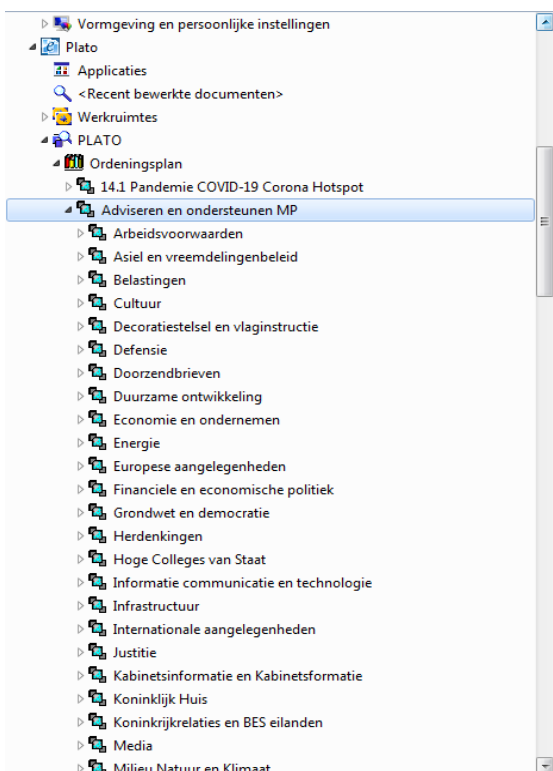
Vormgeving en persoonlijke instellingen
Plato
Applicaties
<Recent bewerkte documenten>
Werkruimtes
PLATO
Ordeningsplan
14.1 Pandemie COVID-19 Corona Hotspot
Adviseren en ondersteunen MP
Arbeidsvoorwaarden
Asiel en vreemdelingenbeleid
Belastingen
Cultuur
Decoratiestelsel en vlaginstructie
Defensie
Doorzendbrieven
Duurzame ontwikkeling
Economie en ondernemen
Energie
Europese aangelegenheden
Financiele en economische politiek
Grondwet en democratie
Herdenkingen
Hoge Colleges van Staat
Informatie communicatie en technologie
Infrastructuur
Internationale aangelegenheden
Justitie
Kabinetsinformatie en Kabinetsformatie
Koninklijk Huis
Koninkrijkrelaties en BES eilanden
Media
Milieu Natuur en Klimaat